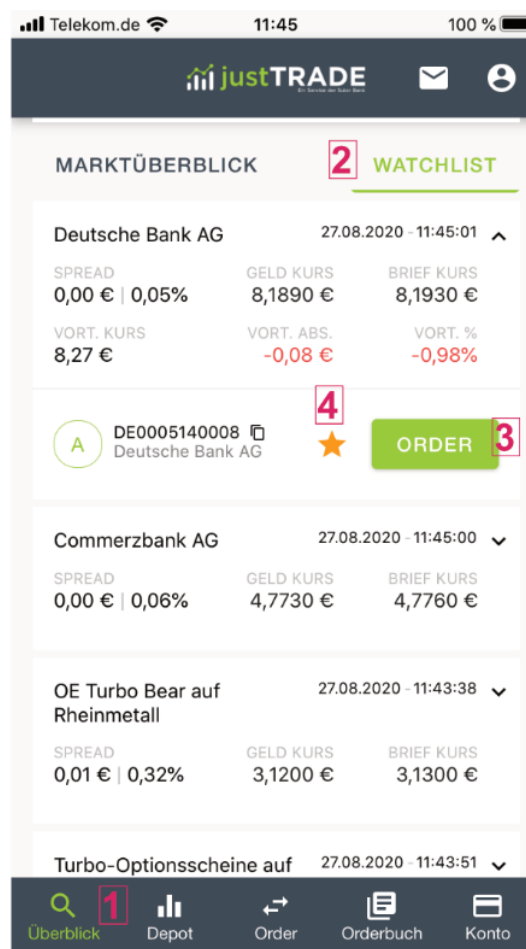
Telekom.de 11:45 100 %

justTRADE
Ein Service der Sutor Bank

MARKTÜBERBLICK
2 WATCHLIST

Deutsche Bank AG 27.08.2020 - 11:45:01

| SPREAD | GELD KURS | BRIEF KURS |
|---|---|---|
| 0,00 € \| 0,05% | 8,1890 € | 8,1930 € |
| VORT. KURS | VORT. ABS. | VORT. % |
| 8,27 € | -0,08 € | -0,98% |

4
A DE0005140008 Deutsche Bank AG
ORDER 3

Commerzbank AG 27.08.2020 - 11:45:00

| SPREAD | GELD KURS | BRIEF KURS |
|---|---|---|
| 0,00 € \| 0,06% | 4,7730 € | 4,7760 € |

OE Turbo Bear auf Rheinmetall 27.08.2020 - 11:43:38

| SPREAD | GELD KURS | BRIEF KURS |
|---|---|---|
| 0,01 € \| 0,32% | 3,1200 € | 3,1300 € |

Turbo-Optionsscheine auf 27.08.2020 - 11:43:51

Überblick 1 Depot Order Orderbuch Konto